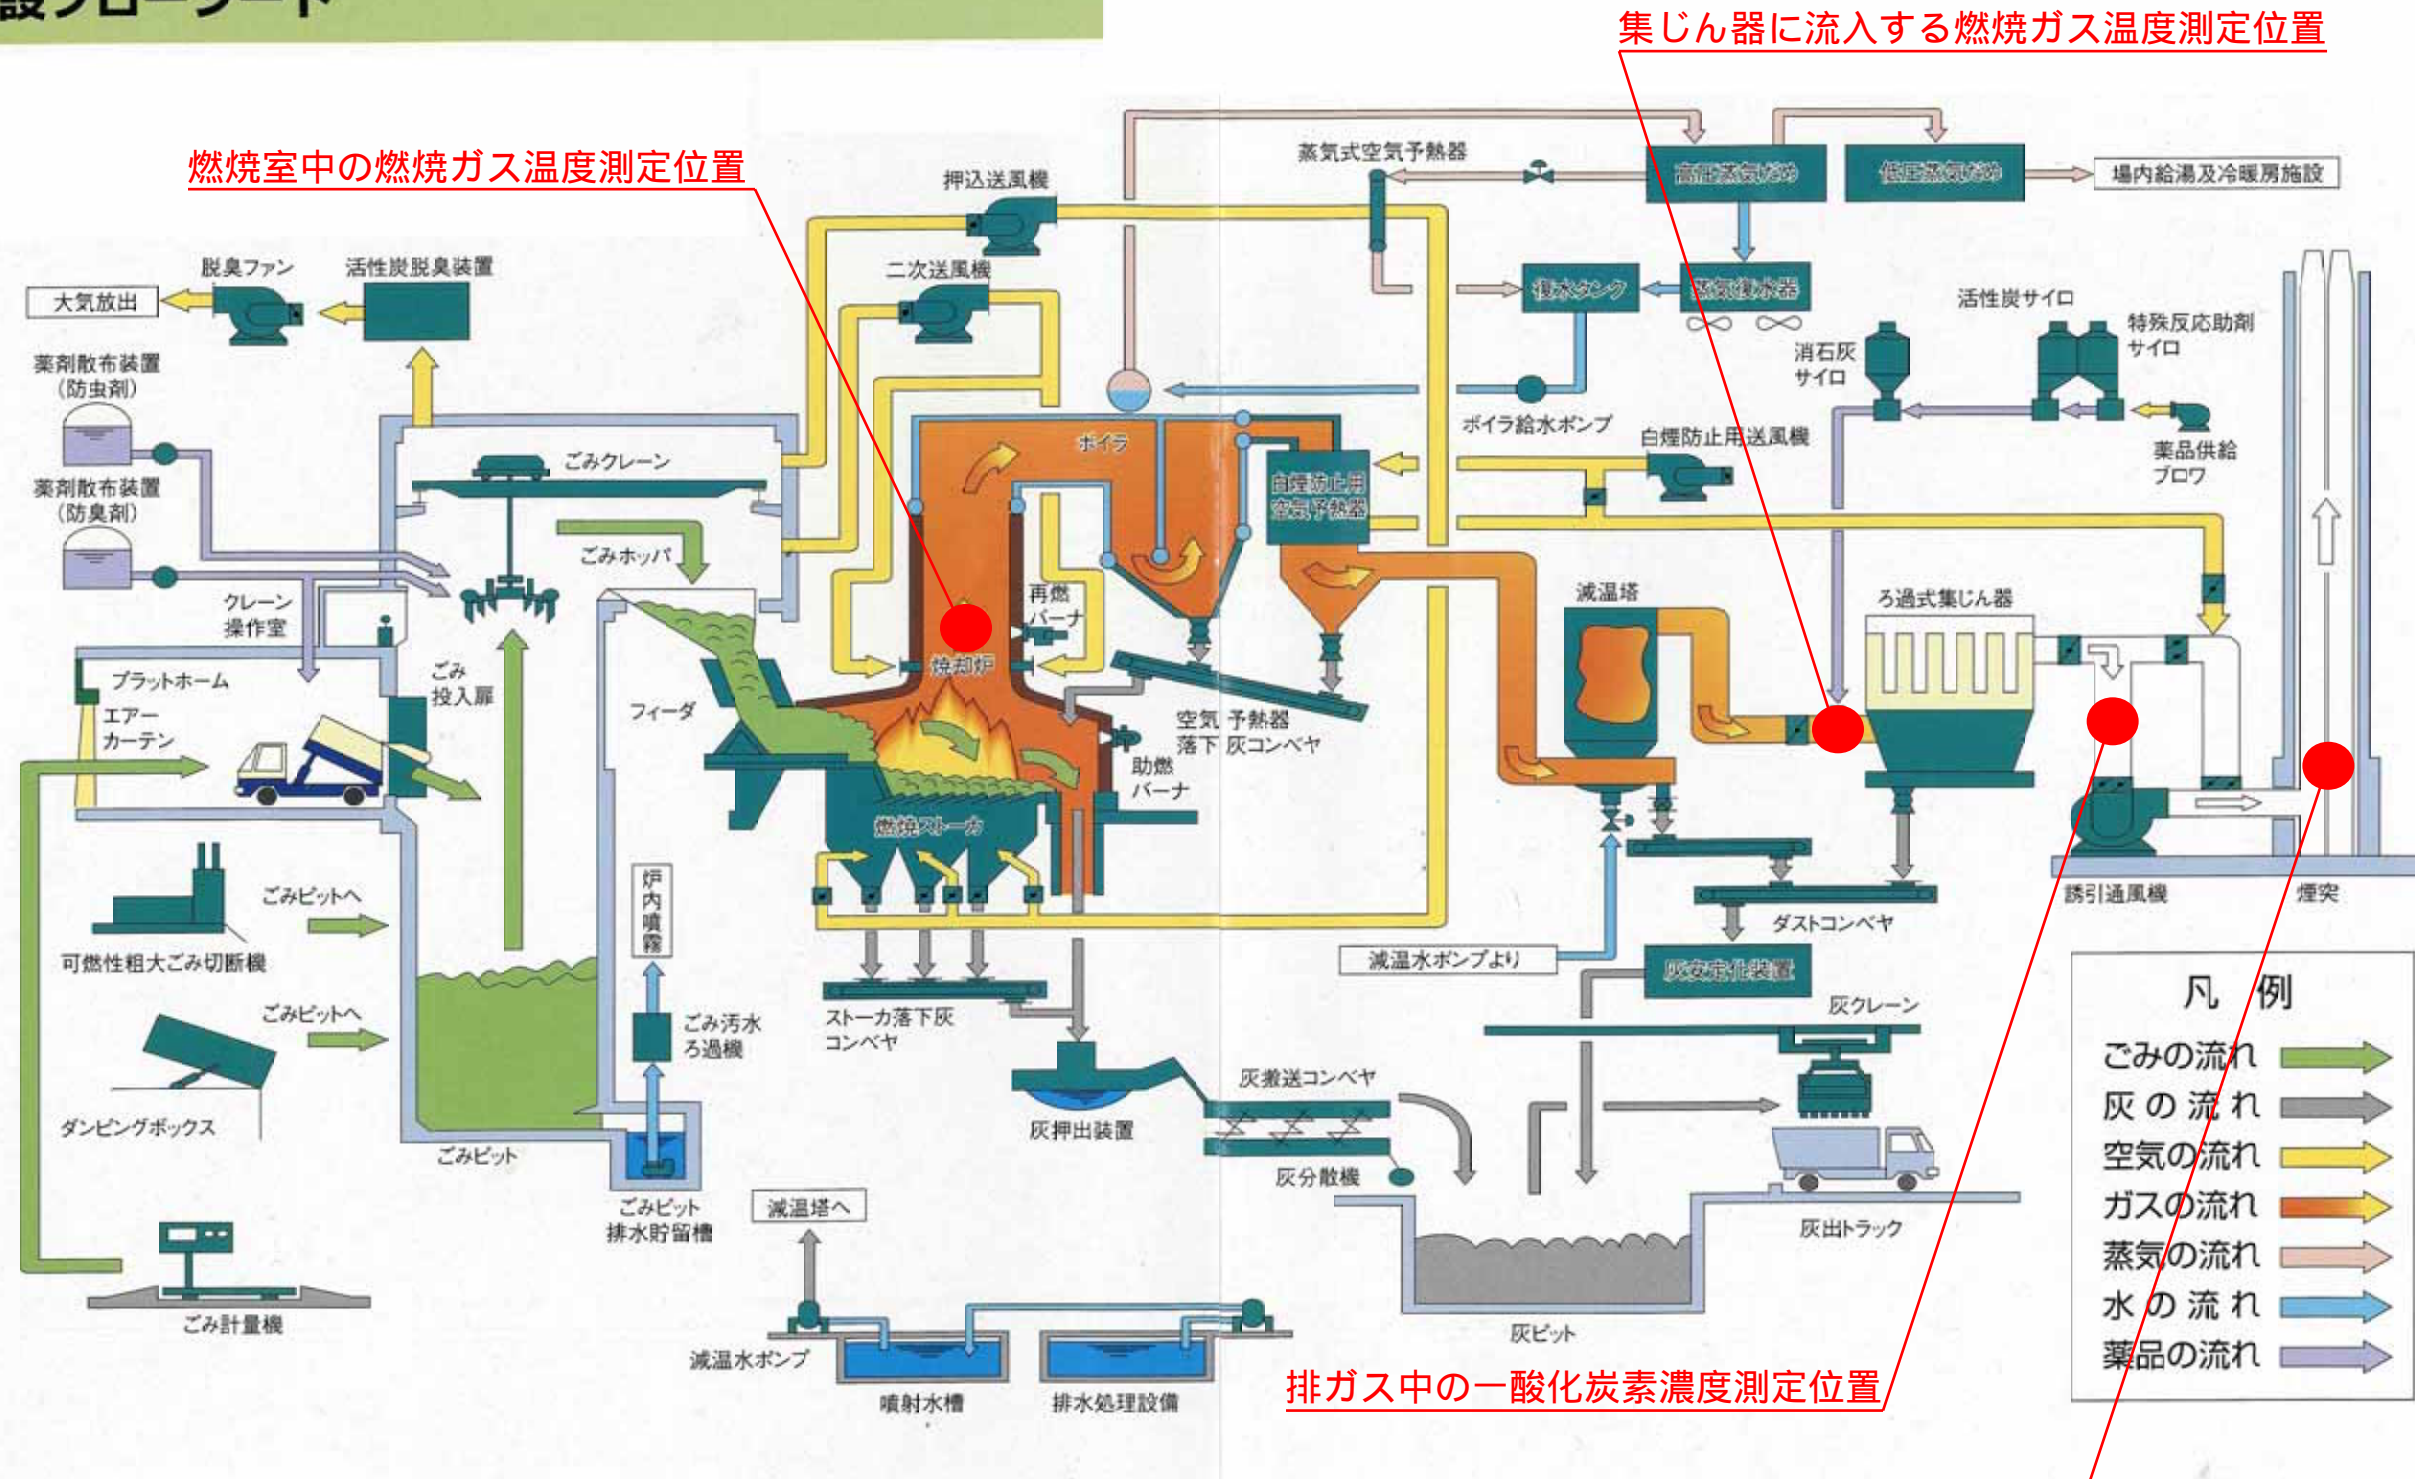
設フローシート

集じん器に流入する燃焼ガス温度測定位置

燃焼室中の燃焼ガス温度測定位置

蒸気式空気予熱器
押込送風機
高圧蒸気だめ
低圧蒸気だめ
場内給湯及冷暖房施設
脱臭ファン
活性炭脱臭装置
二次送風機
大気放出
復水タンク
蒸気復水器
活性炭サイロ
特殊反応助剤サイロ
消石灰サイロ
薬剤散布装置（防虫剤）
ボイラ給水ポンプ
ボイラ
白煙防止用送風機
薬品供給ブロワ
ごみクレーン
白煙防止用空気予熱器
薬剤散布装置（防臭剤）
ごみホッパ
クレーン操作室
再燃バーナ
減温塔
ろ過式集じん器
焼却炉
プラットホーム
ごみ投入扉
空気予熱器落下灰コンベヤ
エアーカーテン
フィーダ
助燃バーナ
燃焼ストーカ
誘引通風機
煙突
ごみピットへ
炉内噴霧
ダストコンベヤ
可燃性粗大ごみ切断機
減温水ポンプより
灰安定化装置
ごみピットへ
ごみ汚水ろ過機
ストーカ落下灰コンベヤ
灰クレーン
凡例
ごみの流れ
灰の流れ
空気の流れ
ガスの流れ
蒸気の流れ
水の流れ
薬品の流れ
灰搬送コンベヤ
ダンピングボックス
灰押出装置
ごみピット
灰分散機
ごみピット排水貯留槽
減温塔へ
灰出トラック
ごみ計量機
減温水ポンプ
灰ピット
噴射水槽
排水処理設備

排ガス中の一酸化炭素濃度測定位置